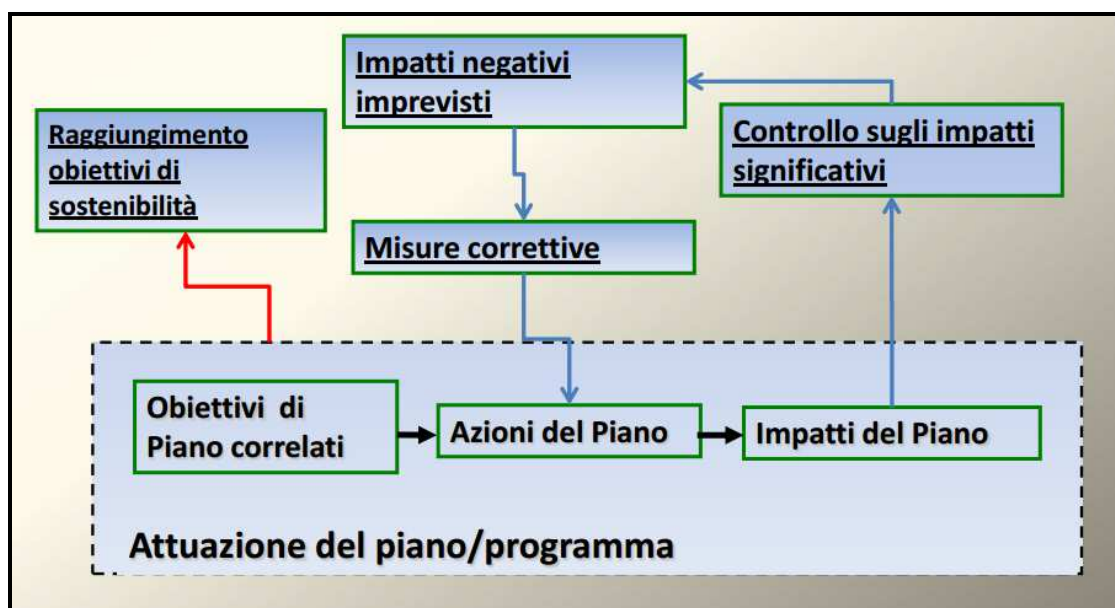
Impatti negativi imprevisti

Raggiungimento obiettivi di sostenibilità

Controllo sugli impatti significativi

Misure correttive

Obiettivi di Piano correlati

Azioni del Piano

Impatti del Piano

Attuazione del piano/programma